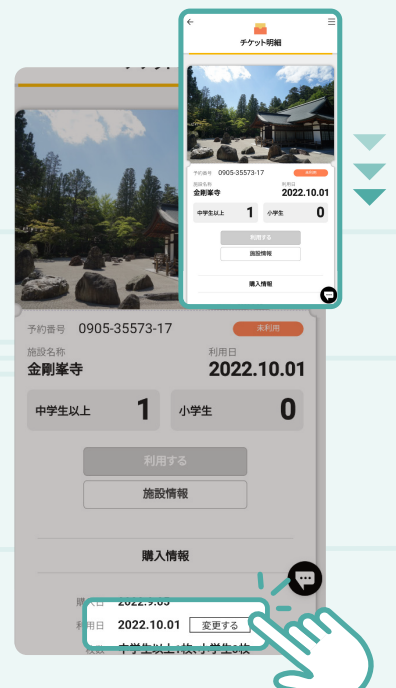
チケット明細

予約番号 0905-35573-17
未利用
施設名称
金剛峯寺
利用日
2022.10.01
中学生以上 1
小学生 0
利用する
施設情報
購入情報

予約番号 0905-35573-17
未利用
施設名称
金剛峯寺
利用日
2022.10.01
中学生以上 1
小学生 0
利用する
施設情報
購入情報
購入日 2022.9.05
利用日 2022.10.01 変更する
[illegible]